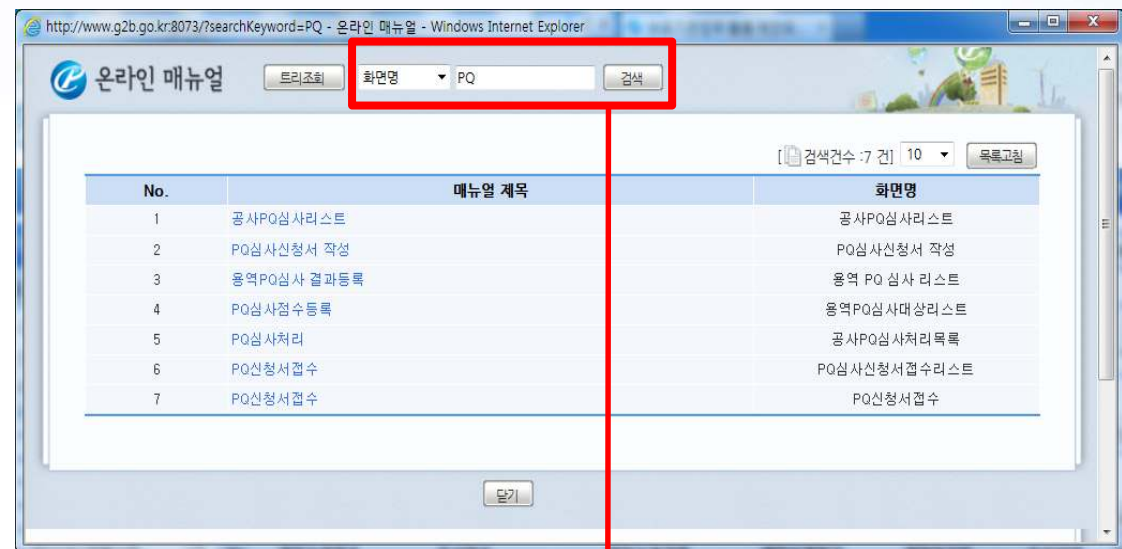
http://www.g2b.go.kr:8073/?searchKeyword=PQ - 온라인 매뉴얼 - Windows Internet Explorer

온라인 매뉴얼

트리조회

화면명

PQ

검색

[ 검색건수 :7 건]

10

목록고침

| No. | 매뉴얼 제목 | 화면명 |
|---|---|---|
| 1 | 공사PQ심사리스트 | 공사PQ심사리스트 |
| 2 | PQ심사신청서 작성 | PQ심사신청서 작성 |
| 3 | 용역PQ심사 결과등록 | 용역 PQ 심사 리스트 |
| 4 | PQ심사점수등록 | 용역PQ심사대상리스트 |
| 5 | PQ심사처리 | 공사PQ심사처리목록 |
| 6 | PQ신청서접수 | PQ심사신청서접수리스트 |
| 7 | PQ신청서접수 | PQ신청서접수 |

닫기